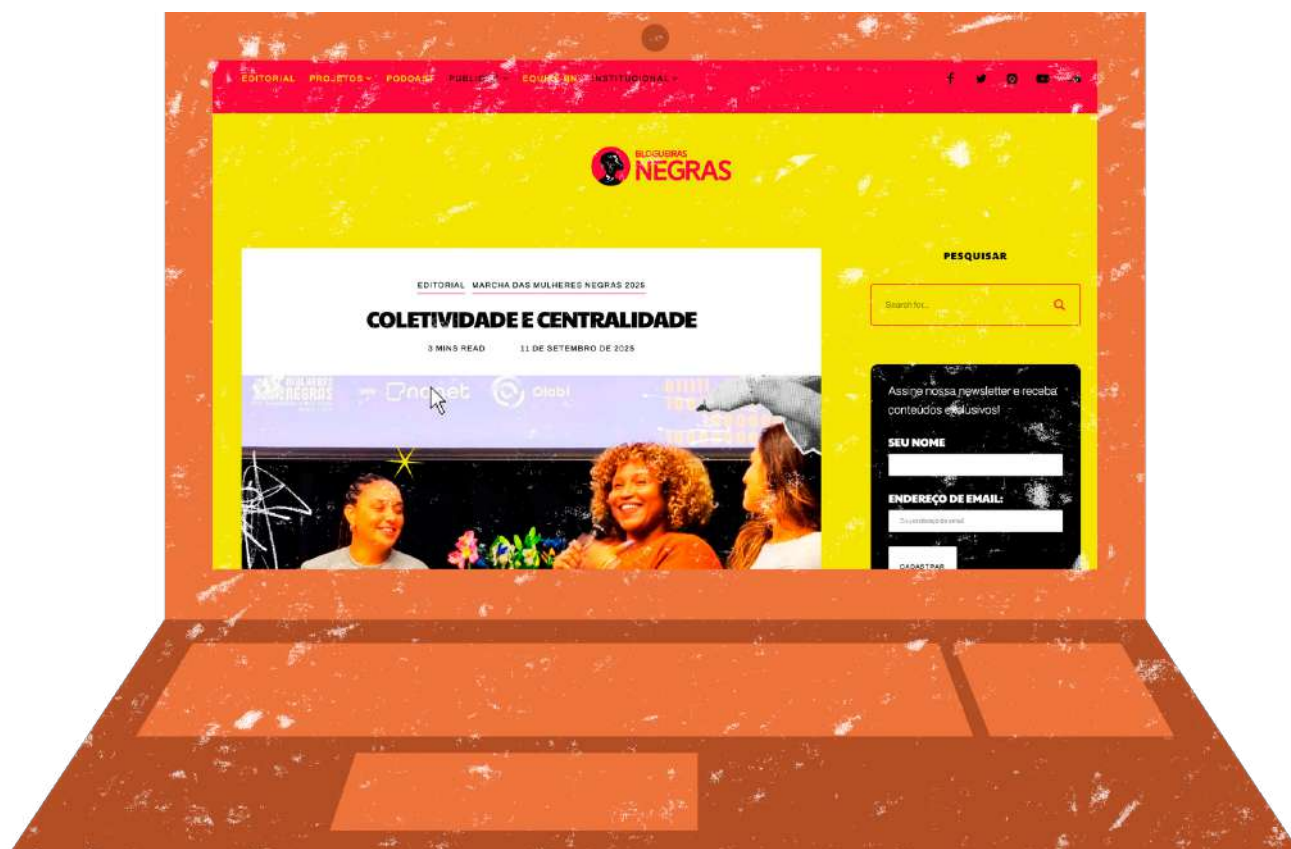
EDITORIAL PROJETOS PODCAST PUBLIC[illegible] EQUI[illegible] INSTITUCIONAL

BLOGUEIRAS NEGRAS

EDITORIAL MARCHA DAS MULHERES NEGRAS 2025

COLETIVIDADE E CENTRALIDADE

3 MINS READ 11 DE SETEMBRO DE 2025

BLOGUEIRAS NEGRAS

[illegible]

Olabi

PESQUISAR

Search for...

Assine nossa newsletter e receba conteúdos exclusivos!

SEU NOME

ENDEREÇO DE EMAIL:

Seu endereço de email

CADASTRAR